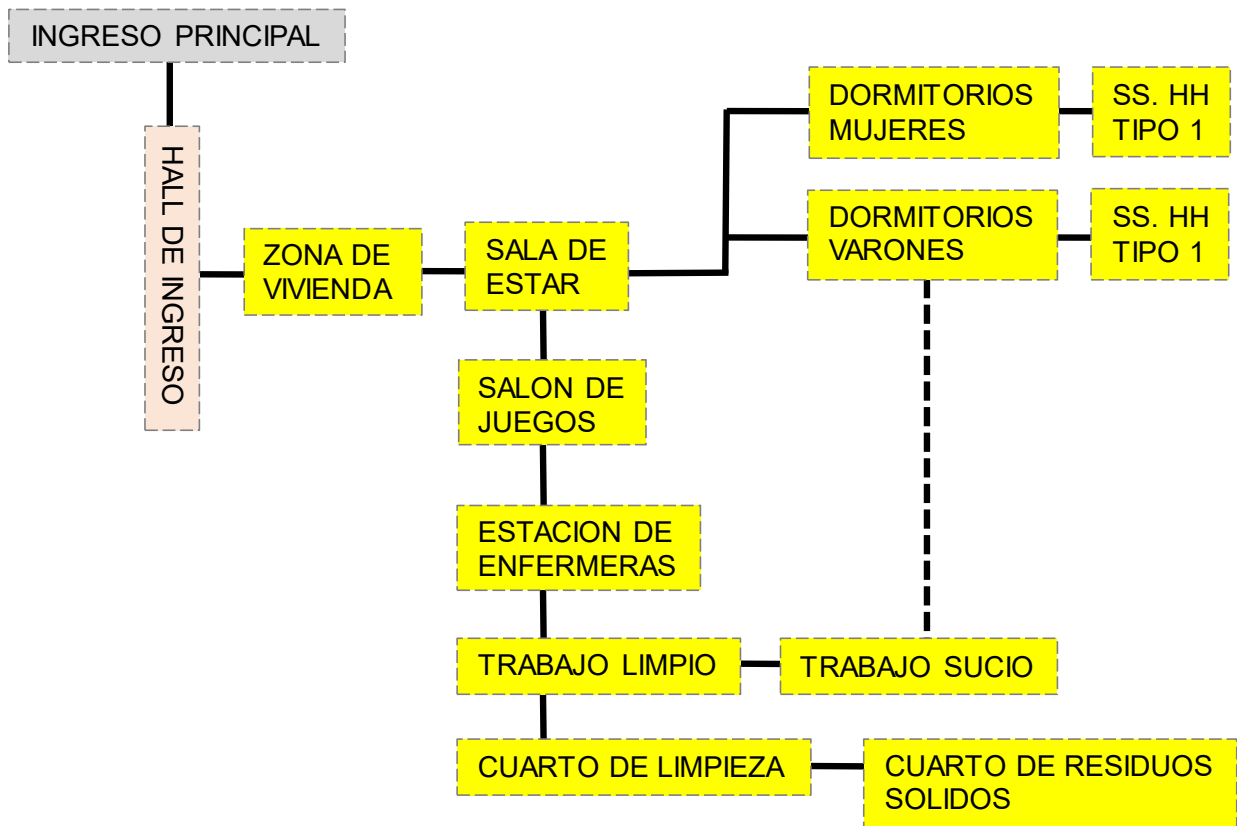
INGRESO PRINCIPAL

HALL DE INGRESO

ZONA DE VIVIENDA

SALA DE ESTAR

DORMITORIOS MUJERES

SS. HH TIPO 1

DORMITORIOS VARONES

SS. HH TIPO 1

SALON DE JUEGOS

ESTACION DE ENFERMERAS

TRABAJO LIMPIO

TRABAJO SUCIO

CUARTO DE LIMPIEZA

CUARTO DE RESIDUOS SOLIDOS